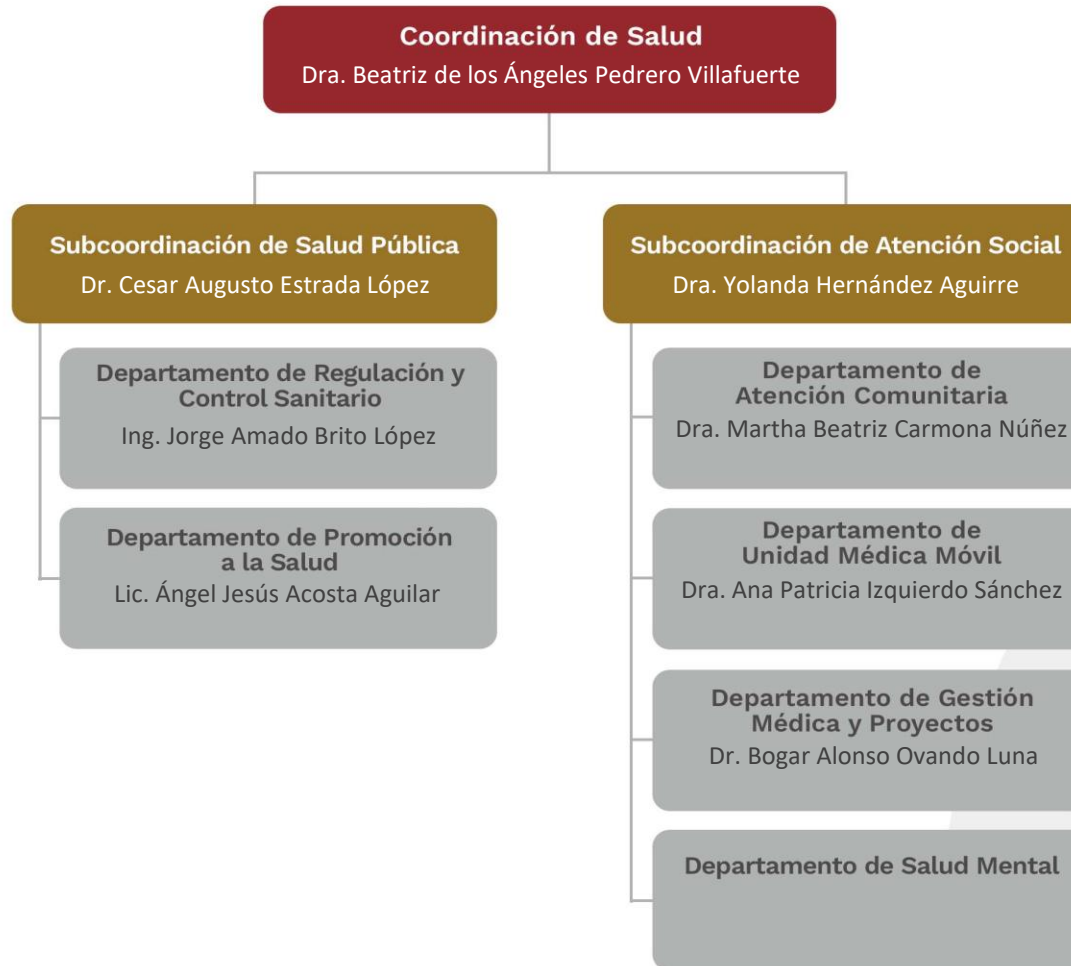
Coordinación de Salud
Dra. Beatriz de los Ángeles Pedrero Villafuerte

Subcoordinación de Salud Pública
Dr. Cesar Augusto Estrada López

Departamento de Regulación y Control Sanitario
Ing. Jorge Amado Brito López

Departamento de Promoción a la Salud
Lic. Ángel Jesús Acosta Aguilar

Subcoordinación de Atención Social
Dra. Yolanda Hernández Aguirre

Departamento de Atención Comunitaria
Dra. Martha Beatriz Carmona Núñez

Departamento de Unidad Médica Móvil
Dra. Ana Patricia Izquierdo Sánchez

Departamento de Gestión Médica y Proyectos
Dr. Bogar Alonso Ovando Luna

Departamento de Salud Mental